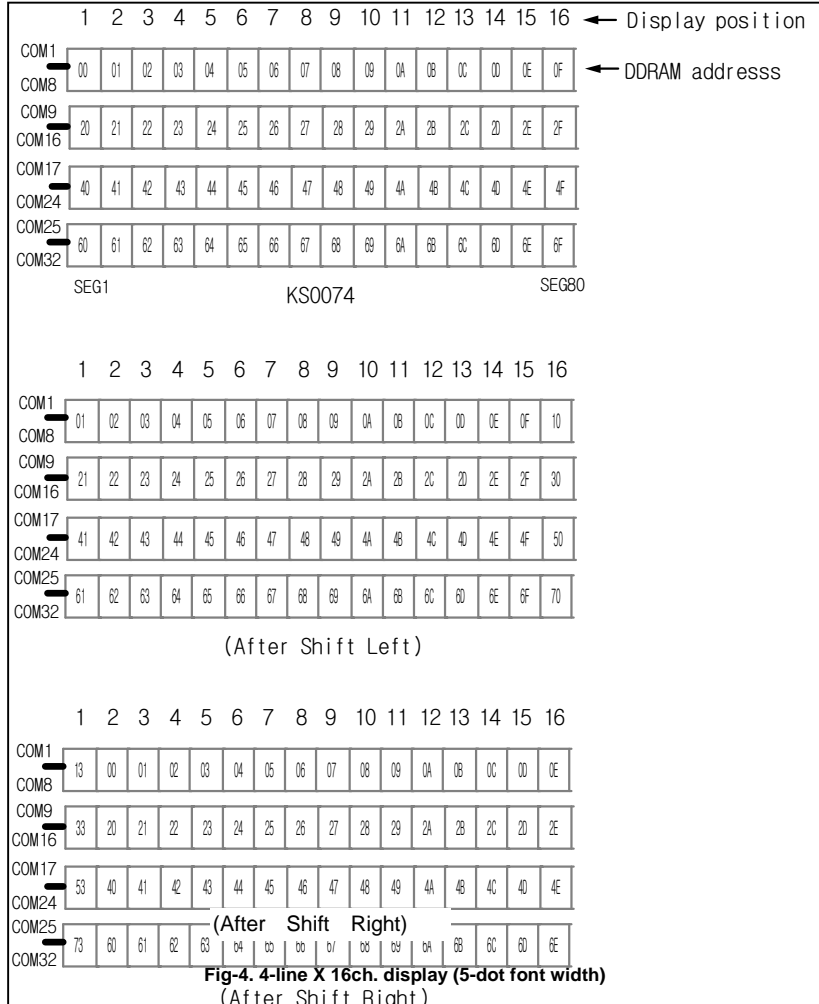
1 2 3 4 5 6 7 8 9 10 11 12 13 14 15 16 ← Display position

COM1 COM8

| 00 | 01 | 02 | 03 | 04 | 05 | 06 | 07 | 08 | 09 | 0A | 0B | 0C | 0D | 0E | 0F |
|---|---|---|---|---|---|---|---|---|---|---|---|---|---|---|---|

← DDRAM addresss

COM9 COM16

| 20 | 21 | 22 | 23 | 24 | 25 | 26 | 27 | 28 | 29 | 2A | 2B | 2C | 2D | 2E | 2F |
|---|---|---|---|---|---|---|---|---|---|---|---|---|---|---|---|

COM17 COM24

| 40 | 41 | 42 | 43 | 44 | 45 | 46 | 47 | 48 | 49 | 4A | 4B | 4C | 4D | 4E | 4F |
|---|---|---|---|---|---|---|---|---|---|---|---|---|---|---|---|

COM25 COM32

| 60 | 61 | 62 | 63 | 64 | 65 | 66 | 67 | 68 | 69 | 6A | 6B | 6C | 6D | 6E | 6F |
|---|---|---|---|---|---|---|---|---|---|---|---|---|---|---|---|

SEG1 KS0074 SEG80

1 2 3 4 5 6 7 8 9 10 11 12 13 14 15 16

COM1 COM8

| 01 | 02 | 03 | 04 | 05 | 06 | 07 | 08 | 09 | 0A | 0B | 0C | 0D | 0E | 0F | 10 |
|---|---|---|---|---|---|---|---|---|---|---|---|---|---|---|---|

COM9 COM16

| 21 | 22 | 23 | 24 | 25 | 26 | 27 | 28 | 29 | 2A | 2B | 2C | 2D | 2E | 2F | 30 |
|---|---|---|---|---|---|---|---|---|---|---|---|---|---|---|---|

COM17 COM24

| 41 | 42 | 43 | 44 | 45 | 46 | 47 | 48 | 49 | 4A | 4B | 4C | 4D | 4E | 4F | 50 |
|---|---|---|---|---|---|---|---|---|---|---|---|---|---|---|---|

COM25 COM32

| 61 | 62 | 63 | 64 | 65 | 66 | 67 | 68 | 69 | 6A | 6B | 6C | 6D | 6E | 6F | 70 |
|---|---|---|---|---|---|---|---|---|---|---|---|---|---|---|---|

(After Shift Left)

1 2 3 4 5 6 7 8 9 10 11 12 13 14 15 16

COM1 COM8

| 13 | 00 | 01 | 02 | 03 | 04 | 05 | 06 | 07 | 08 | 09 | 0A | 0B | 0C | 0D | 0E |
|---|---|---|---|---|---|---|---|---|---|---|---|---|---|---|---|

COM9 COM16

| 33 | 20 | 21 | 22 | 23 | 24 | 25 | 26 | 27 | 28 | 29 | 2A | 2B | 2C | 2D | 2E |
|---|---|---|---|---|---|---|---|---|---|---|---|---|---|---|---|

COM17 COM24

| 53 | 40 | 41 | 42 | 43 | 44 | 45 | 46 | 47 | 48 | 49 | 4A | 4B | 4C | 4D | 4E |
|---|---|---|---|---|---|---|---|---|---|---|---|---|---|---|---|

(After Shift Right)

COM25 COM32

| 73 | 60 | 61 | 62 | 63 | 64 | 65 | 66 | 67 | 68 | 69 | 6A | 6B | 6C | 6D | 6E |
|---|---|---|---|---|---|---|---|---|---|---|---|---|---|---|---|

Fig-4. 4-line X 16ch. display (5-dot font width)

(After Shift Right)